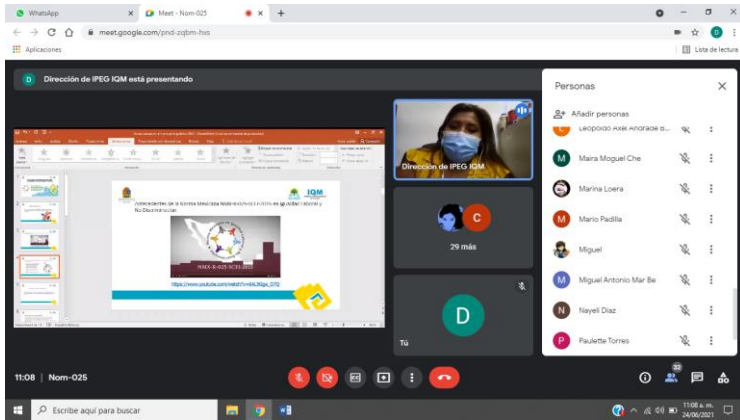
WhatsApp
Meet - Nom-025
meet.google.com/pnd-zqbm-hxs
Aplicaciones
Lista de lectura

D Dirección de IPEG IQM está presentando

Antecedentes de la Norma Mexicana NMX-R-025-SCFI-2015 en Igualdad Laboral y No Discriminación
IQM
NMX-R-025-SCFI-2015
https://www.youtube.com/watch?v=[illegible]

Dirección de IPEG IQM
C
29 más
D
Tú

Personas
Añadir personas
Leopoldo Axel Andrade B...
Maira Moguel Che
Marina Loera
Mario Padilla
Miguel
Miguel Antonio Mar Be
Nayeli Diaz
Paulette Torres

11:08 | Nom-025
32

Escribe aquí para buscar
11:08 a. m.
24/06/2021